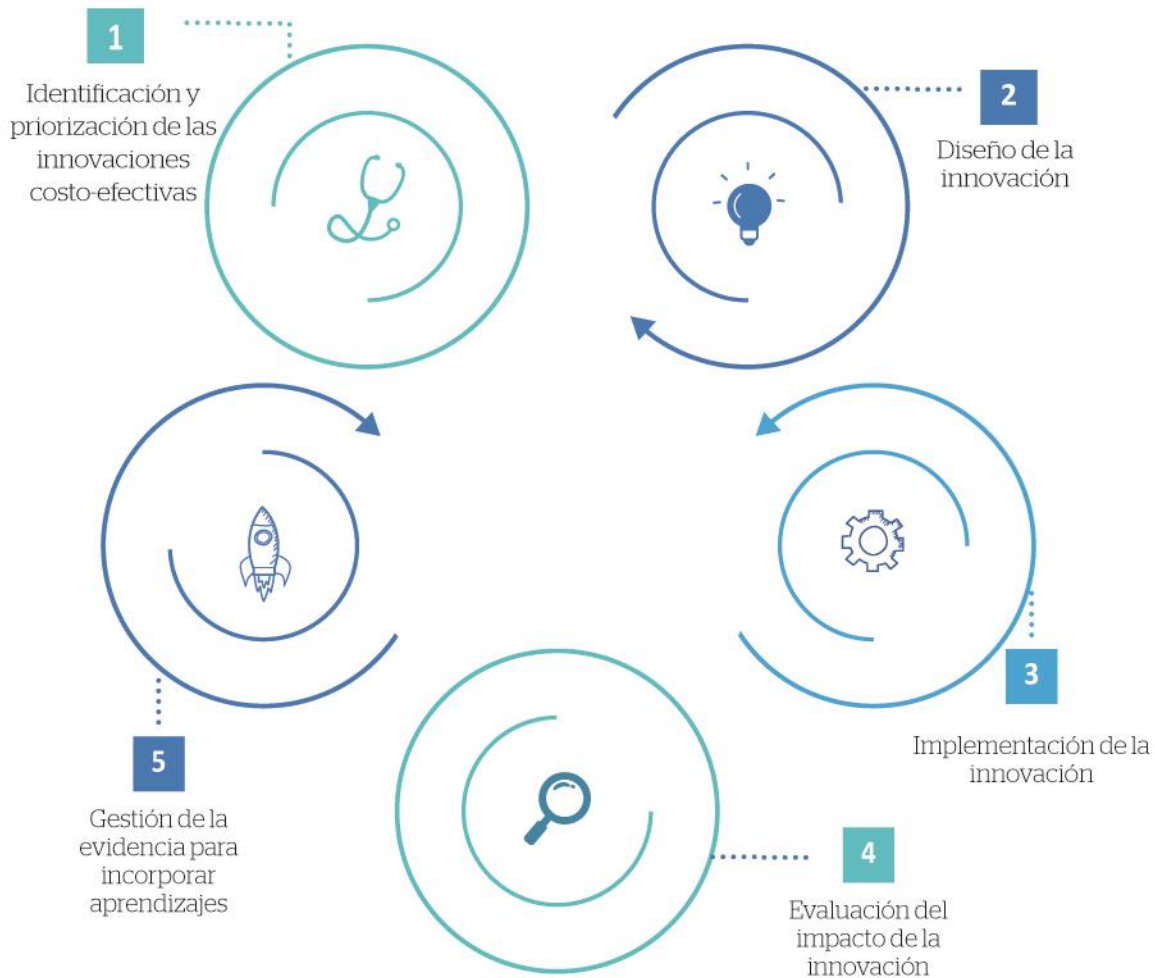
1

Identificación y priorización de las innovaciones costo-efectivas

2

Diseño de la innovación

3

Implementación de la innovación

4

Evaluación del impacto de la innovación

5

Gestión de la evidencia para incorporar aprendizajes